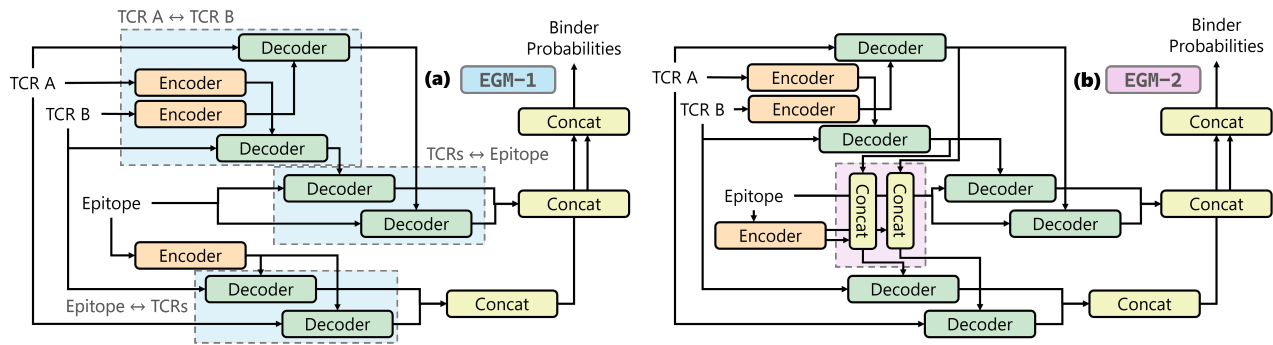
TCR A ↔ TCR B

Decoder

Binder Probabilities

TCR A

Encoder

(a) EGM-1

Encoder

TCR B

Concat

Decoder

TCRs ↔ Epitope

Decoder

Epitope

Concat

Decoder

Encoder

Decoder

Epitope ↔ TCRs

Concat

Decoder

Decoder

Binder Probabilities

TCR A

Encoder

(b) EGM-2

TCR B

Encoder

Concat

Decoder

Epitope

Concat

Concat

Decoder

Concat

Encoder

Decoder

Decoder

Concat

Decoder